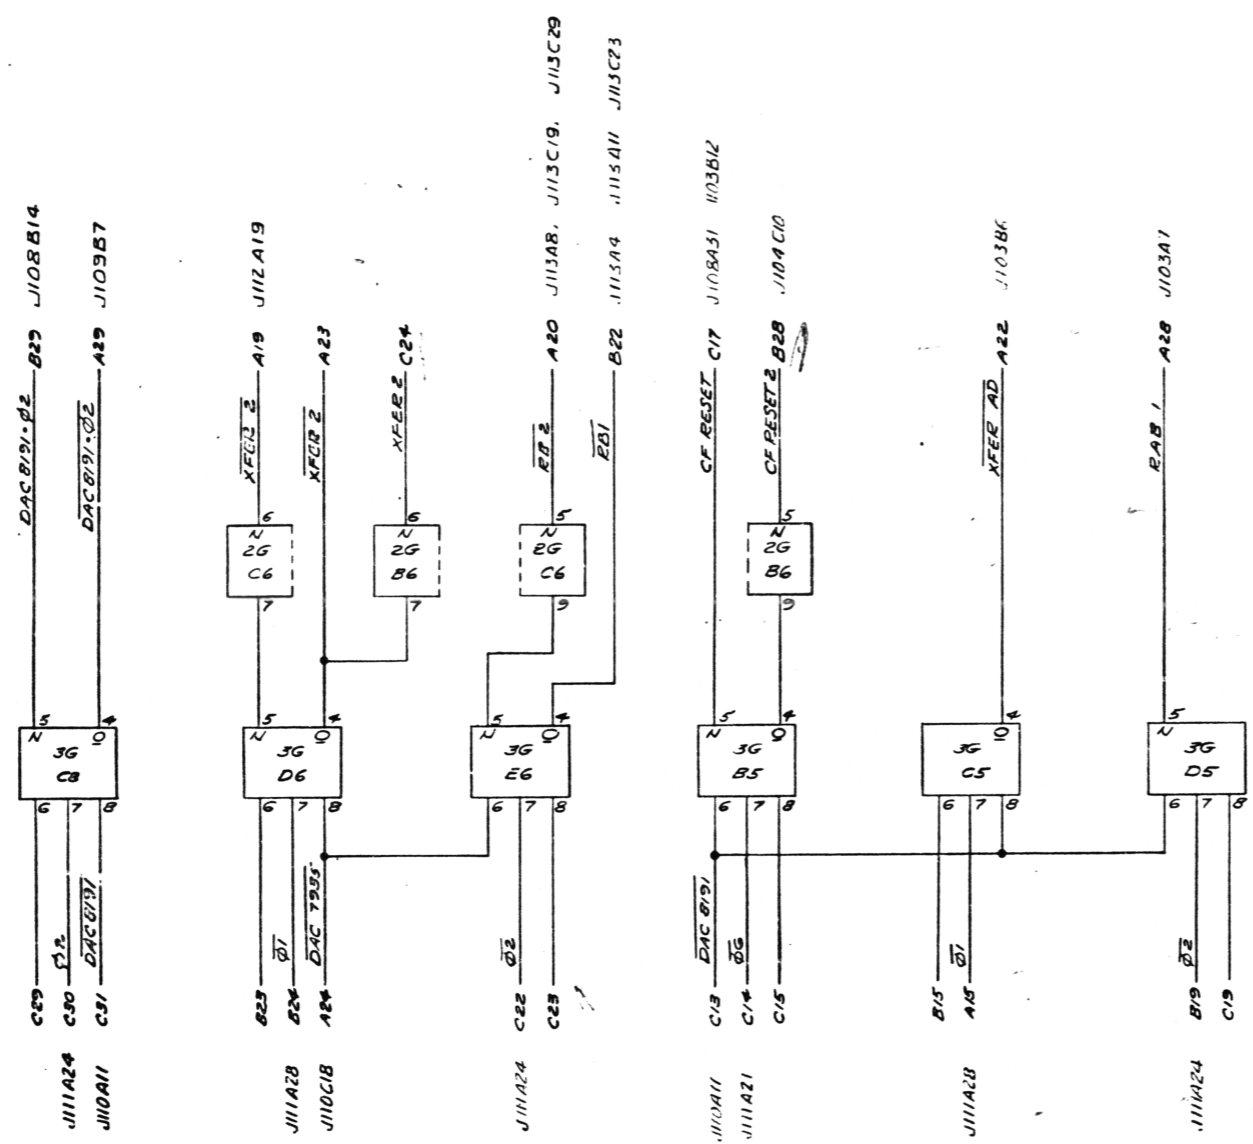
J108B14
J109B7
J112A19
J113A8, J113C19, J113C29
J113A4 J113A11 J113C23
J108A31 J103B12
J104C10
J103B6
J103A1

B29 A29 A19 A23 C24 A20 B22 C17 B28 A22 A28

DAC 8191 · Ø2
$\overline{DAC\ 8191 \cdot Ø2}$
$\overline{XFER\ 2}$
$\overline{XFER\ 2}$
XFER 2
$\overline{RB\ 2}$
$\overline{RB1}$
CF RESET
CF RESET 2
$\overline{XFER\ AD}$
RAB 1

N 2G C6
N 2G B6
N 2G C6
N 2G B6

N 3G C8
N 3G D6
N 3G E6
N 3G B5
3G C5
N 3G D5

5 4 6 7 8 5 4 6 7 8 5 4 6 7 8 5 4 6 7 8 10 6 7 8 5 6 7 8
6 7 6 7 5 9 5 9

$\overline{Ø2}$
$\overline{DAC\ 8191}$
$\overline{Ø1}$
$\overline{DAC\ 7995}$
$\overline{Ø2}$
$\overline{DAC\ 8191}$
$\overline{ØG}$
$\overline{Ø1}$
$\overline{Ø2}$

C29 C30 C31 B23 B24 A24 C22 C23 C13 C14 C15 B15 A15 B19 C19

J111A24
J110A11
J111A28
J110C18
J111A24
J110A11
J111A21
J111A28
J111A24